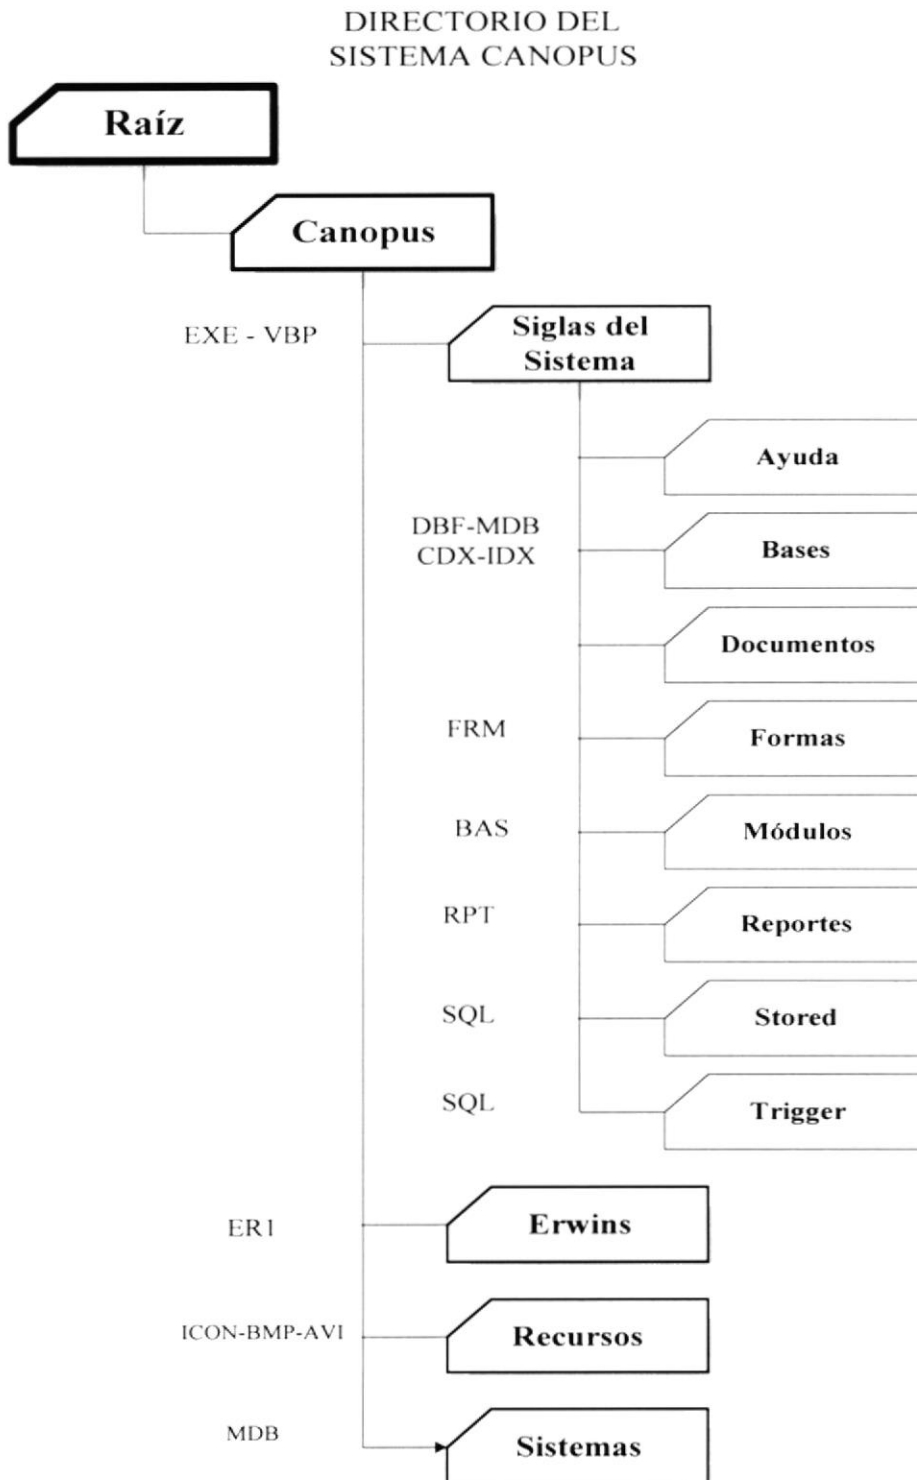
DIRECTORIO DEL SISTEMA CANOPUS

Raíz

Canopus

EXE - VBP

Siglas del Sistema

Ayuda

DBF-MDB
CDX-IDX

Bases

Documentos

FRM

Formas

BAS

Módulos

RPT

Reportes

SQL

Stored

SQL

Trigger

ER1

Erwins

ICON-BMP-AVI

Recursos

MDB

Sistemas